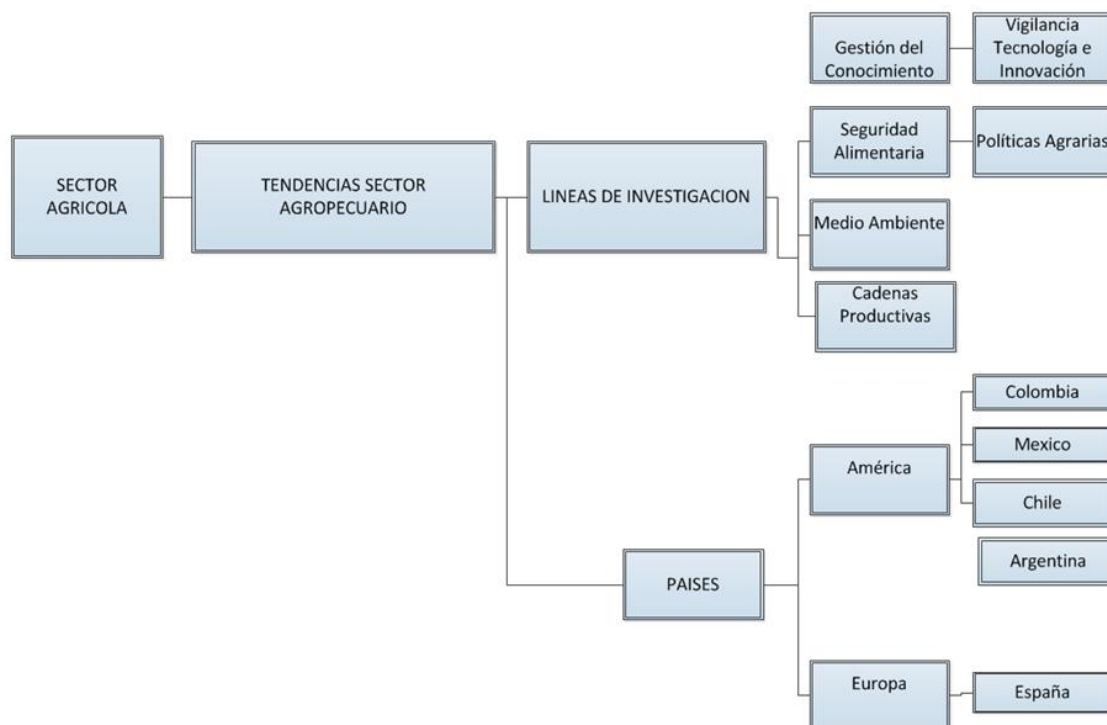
SECTOR AGRICOLA

TENDENCIAS SECTOR AGROPECUARIO

LINEAS DE INVESTIGACION

Gestión del Conocimiento

Vigilancia Tecnología e Innovación

Seguridad Alimentaria

Políticas Agrarias

Medio Ambiente

Cadenas Productivas

PAISES

América

Colombia

Mexico

Chile

Argentina

Europa

España